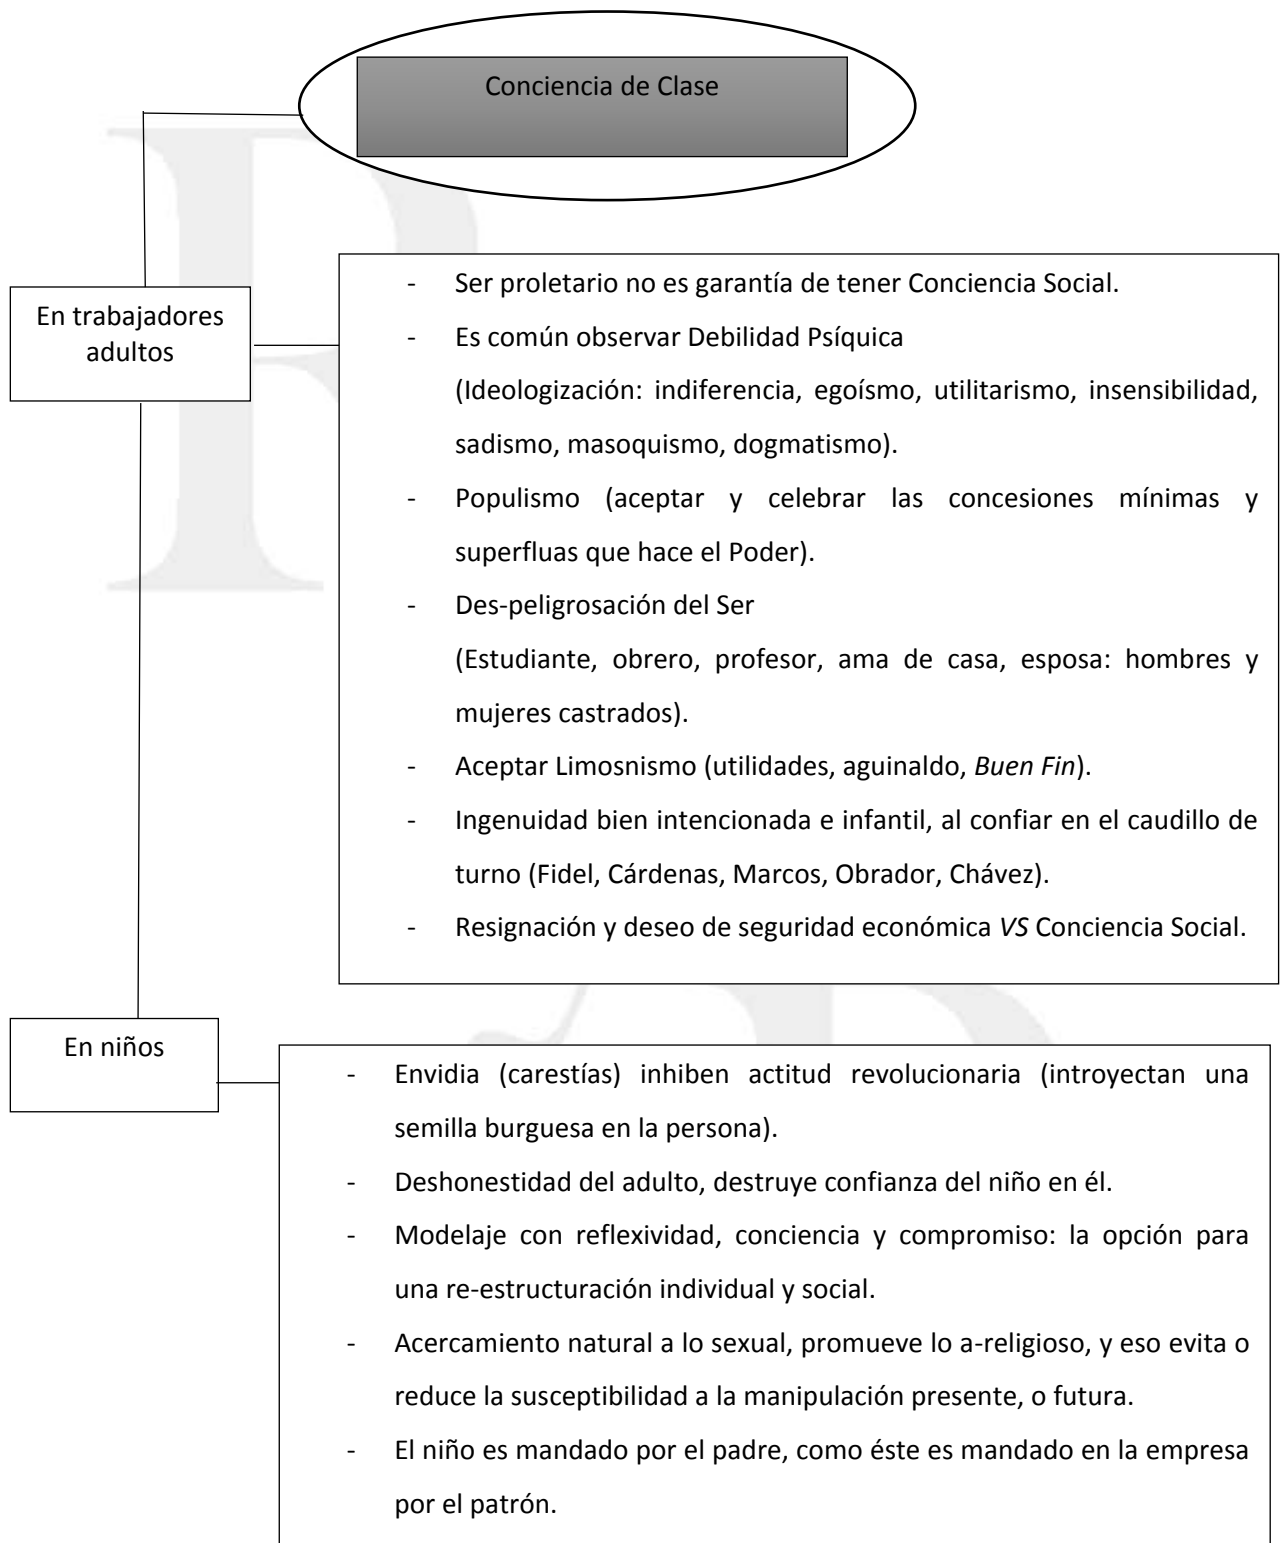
Conciencia de Clase

En trabajadores adultos

- Ser proletario no es garantía de tener Conciencia Social.
- Es común observar Debilidad Psíquica (Ideologización: indiferencia, egoísmo, utilitarismo, insensibilidad, sadismo, masoquismo, dogmatismo).
- Populismo (aceptar y celebrar las concesiones mínimas y superfluas que hace el Poder).
- Des-peligrosación del Ser (Estudiante, obrero, profesor, ama de casa, esposa: hombres y mujeres castrados).
- Aceptar Limosnismo (utilidades, aguinaldo, *Buen Fin*).
- Ingenuidad bien intencionada e infantil, al confiar en el caudillo de turno (Fidel, Cárdenas, Marcos, Obrador, Chávez).
- Resignación y deseo de seguridad económica *VS* Conciencia Social.

En niños

- Envidia (carestías) inhiben actitud revolucionaria (introyectan una semilla burguesa en la persona).
- Deshonestidad del adulto, destruye confianza del niño en él.
- Modelaje con reflexividad, conciencia y compromiso: la opción para una re-estructuración individual y social.
- Acercamiento natural a lo sexual, promueve lo a-religioso, y eso evita o reduce la susceptibilidad a la manipulación presente, o futura.
- El niño es mandado por el padre, como éste es mandado en la empresa por el patrón.